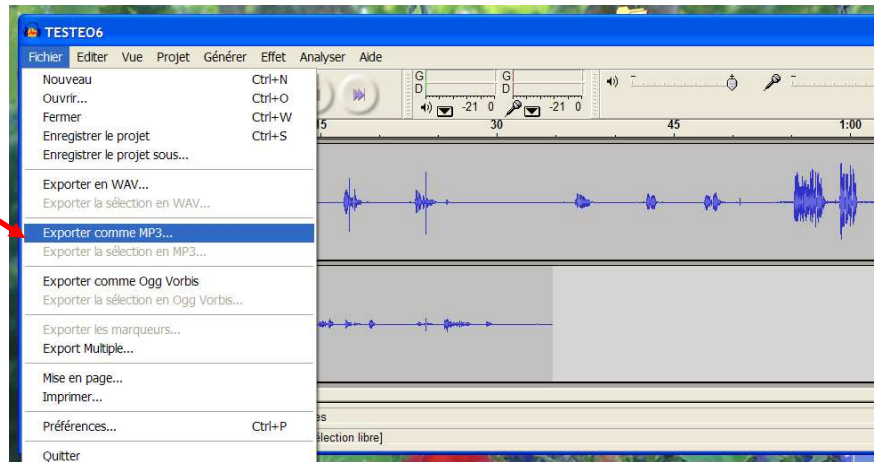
TESTEO6

Fichier Editer Vue Projet Générer Effet Analyser Aide

Nouveau Ctrl+N
Ouvrir... Ctrl+O
Fermer Ctrl+W
Enregistrer le projet Ctrl+S
Enregistrer le projet sous...

Exporter en WAV...
Exporter la sélection en WAV...

Exporter comme MP3...
Exporter la sélection en MP3...

Exporter comme Ogg Vorbis
Exporter la sélection en Ogg Vorbis...

Exporter les marqueurs...
Export Multiple...

Mise en page...
Imprimer...

Préférences... Ctrl+P

Quitter

G
D
-21 0
G
D
-21 0

15
30
45
1:00

es
élection libre]